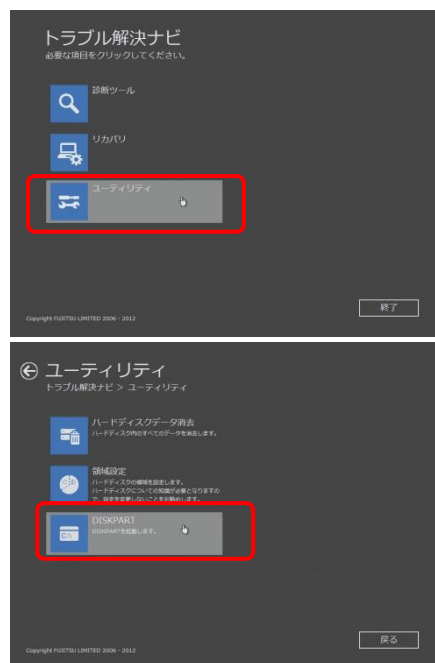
トラブル解決ナビ
必要な項目をクリックしてください。

診断ツール

リカバリ

ユーティリティ

終了

Copyright FUJITSU LIMITED 2006 - 2012

ユーティリティ
トラブル解決ナビ > ユーティリティ

ハードディスクデータ消去
ハードディスク内のすべてのデータを消去します。

領域設定
ハードディスクの領域を設定します。
ハードディスクについての知識が必要となりますので、設定を変更しないことをお勧めします。

DISKPART
DISKPARTを起動します。

戻る

Copyright FUJITSU LIMITED 2006 - 2012